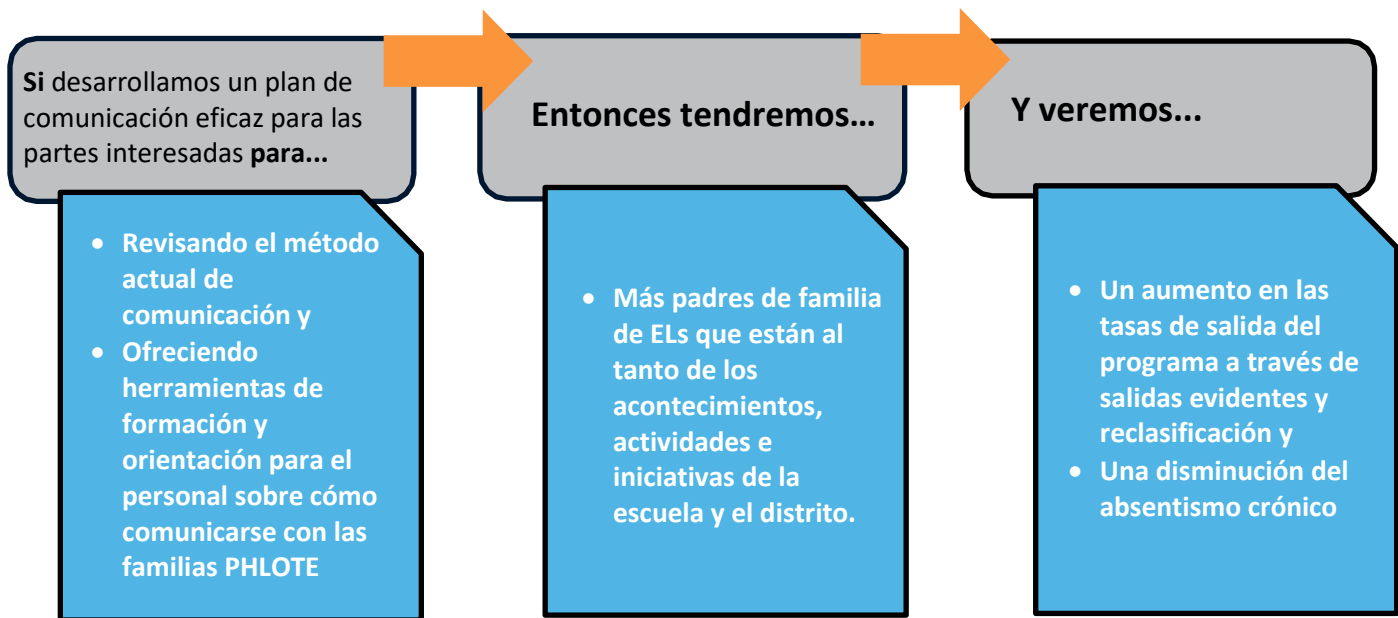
**Si** desarrollamos un plan de comunicación eficaz para las partes interesadas **para...**

- Revisando el método actual de comunicación y
- Ofreciendo herramientas de formación y orientación para el personal sobre cómo comunicarse con las familias PHLOTE

Entonces tendremos...

- Más padres de familia de ELs que están al tanto de los acontecimientos, actividades e iniciativas de la escuela y el distrito.

Y veremos...

- Un aumento en las tasas de salida del programa a través de salidas evidentes y reclasificación y
- Una disminución del absentismo crónico